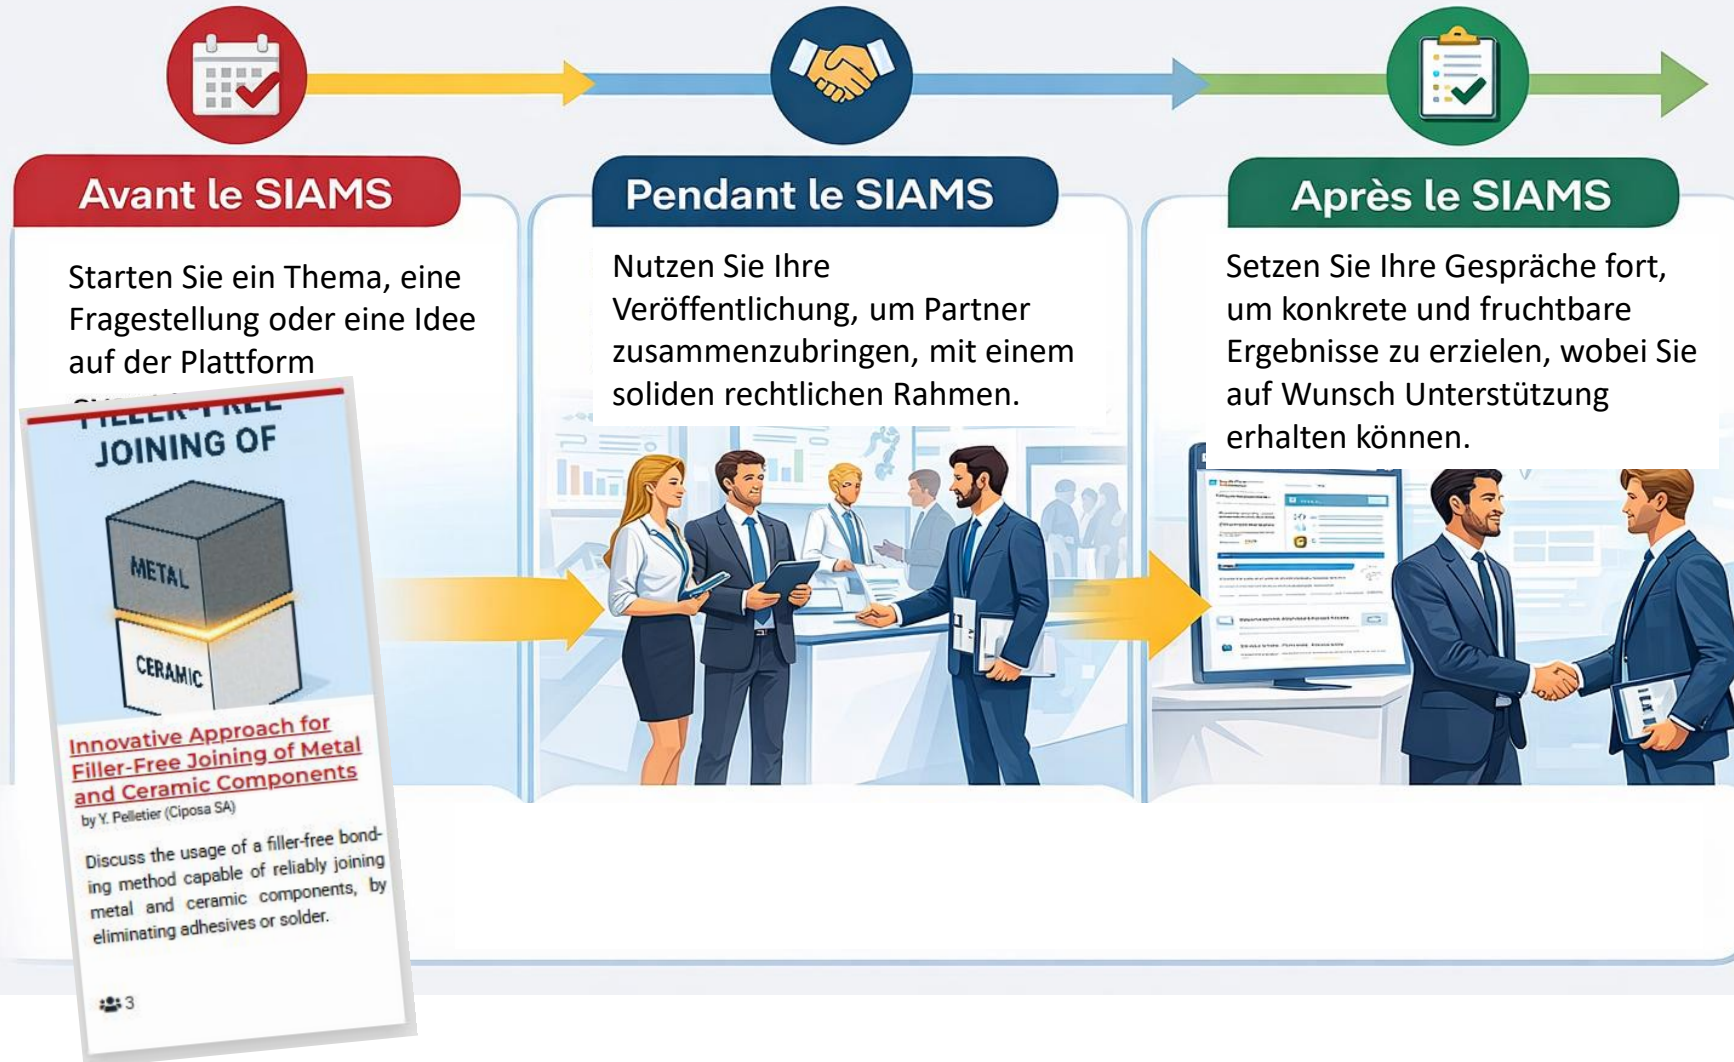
Avant le SIAMS

Starten Sie ein Thema, eine Fragestellung oder eine Idee auf der Plattform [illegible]

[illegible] JOINING OF

METAL

CERAMIC

Innovative Approach for Filler-Free Joining of Metal and Ceramic Components

by Y. Pelletier (Ciposa SA)

Discuss the usage of a filler-free bonding method capable of reliably joining metal and ceramic components, by eliminating adhesives or solder.

3

Pendant le SIAMS

Nutzen Sie Ihre Veröffentlichung, um Partner zusammenzubringen, mit einem soliden rechtlichen Rahmen.

Après le SIAMS

Setzen Sie Ihre Gespräche fort, um konkrete und fruchtbare Ergebnisse zu erzielen, wobei Sie auf Wunsch Unterstützung erhalten können.